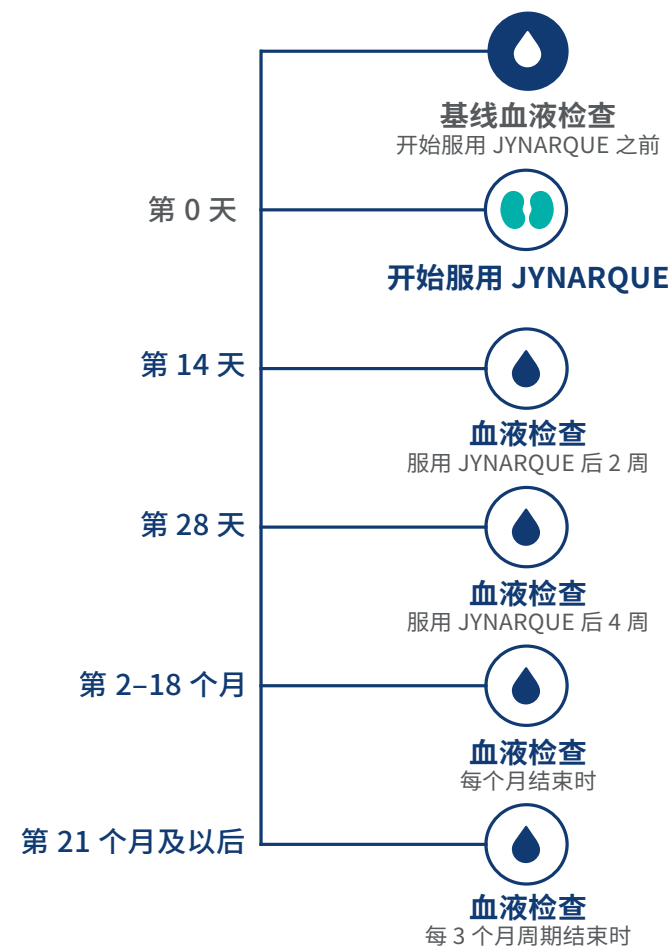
基线血液检查
开始服用 JYNARQUE 之前

第 0 天

开始服用 JYNARQUE

第 14 天

血液检查
服用 JYNARQUE 后 2 周

第 28 天

血液检查
服用 JYNARQUE 后 4 周

第 2–18 个月

血液检查
每个月结束时

第 21 个月及以后

血液检查
每 3 个月周期结束时